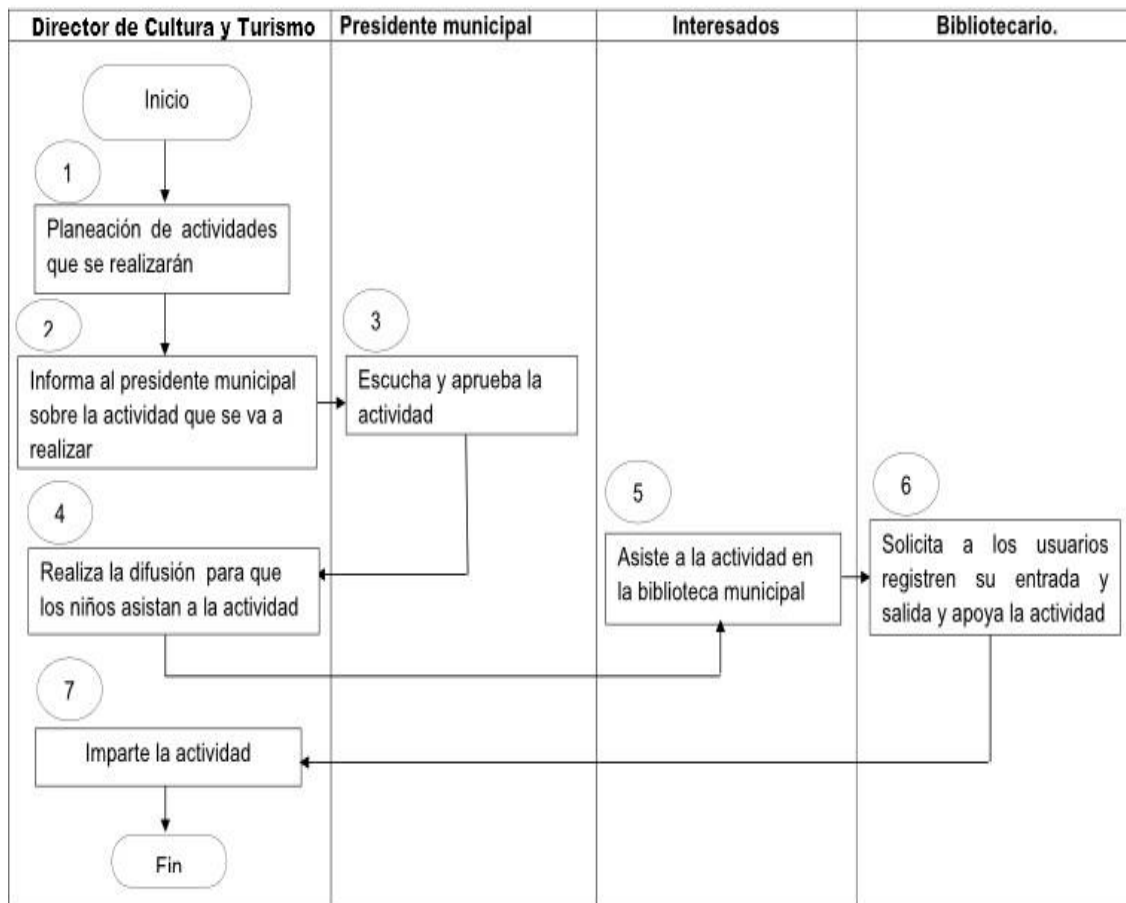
| Director de Cultura y Turismo | Presidente municipal | Interesados | Bibliotecario. |
|---|---|---|---|

Inicio

1

Planeación de actividades que se realizarán

2

Informa al presidente municipal sobre la actividad que se va a realizar

3

Escucha y aprueba la actividad

4

Realiza la difusión para que los niños asistan a la actividad

5

Asiste a la actividad en la biblioteca municipal

6

Solicita a los usuarios registren su entrada y salida y apoya la actividad

7

Imparte la actividad

Fin